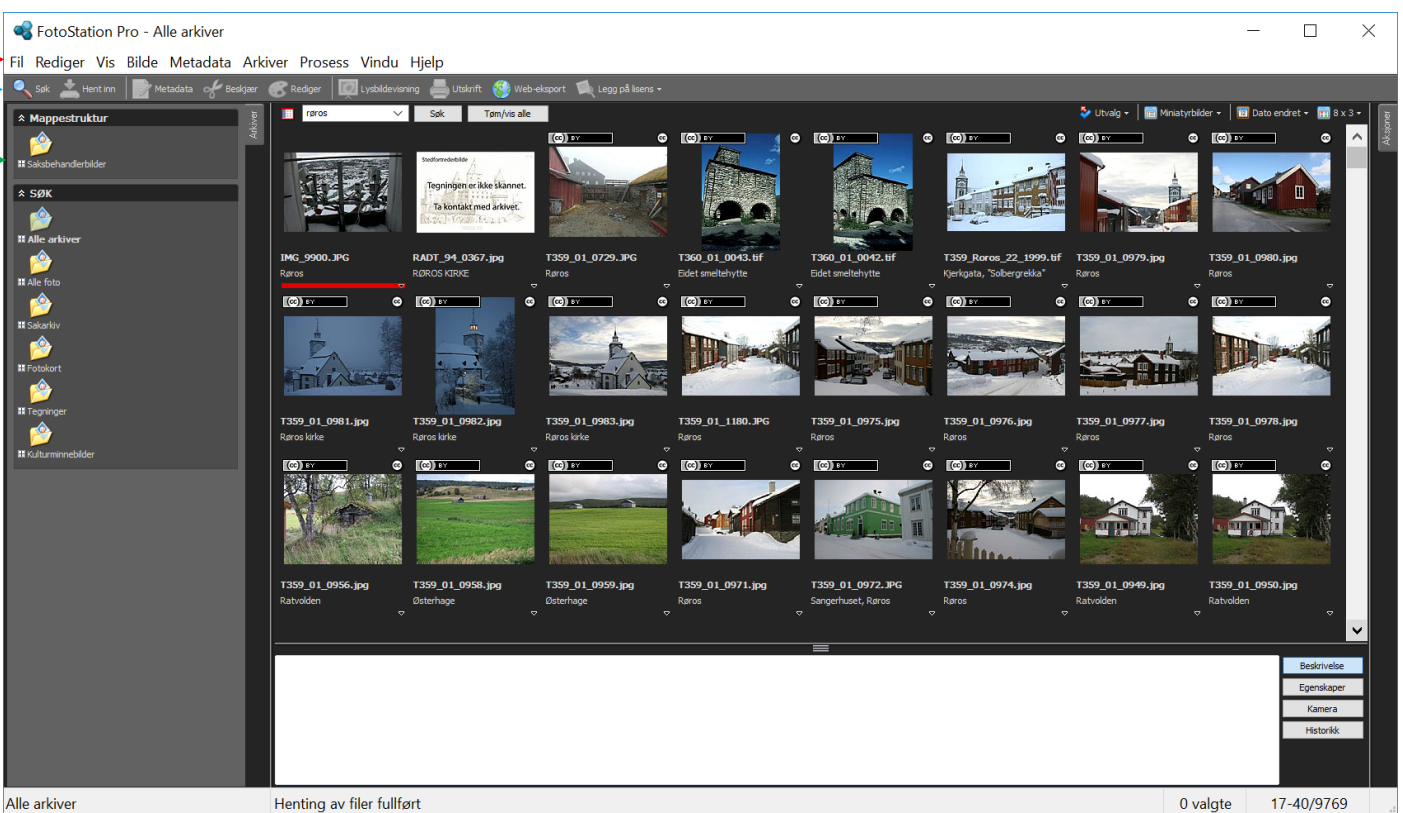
FotoStation Pro - Alle arkiver

Fil Rediger Vis Bilde Metadata Arkiver Prosess Vindu Hjelp

Søk Hent inn Metadata Beskjær Rediger Lysbildevisning Utskrift Web-eksport Legg på lisens

Mappestruktur
Saksbehandlerbilder

SØK
Alle arkiver
Alle foto
Sakarkiv
Fotokort
Tegninger
Kulturminnebilder

Arkiver

røros Søk Tøm/vis alle

Utvalg Miniatyrbilder Dato endret 8 x 3

Aksjoner

IMG_9900.JPG
Røros

Stedfortrederbilde
Tegningen er ikke skannet.
Ta kontakt med arkivet.
RADT_94_0367.jpg
RØROS KIRKE

T359_01_0729.JPG
Røros

T360_01_0043.tif
Eidet smeltehytte

T360_01_0042.tif
Eidet smeltehytte

T359_Roros_22_1999.tif
Kjerkgata, "Solbergrekka"

T359_01_0979.jpg
Røros

T359_01_0980.jpg
Røros

T359_01_0981.jpg
Røros kirke

T359_01_0982.jpg
Røros kirke

T359_01_0983.jpg
Røros kirke

T359_01_1180.JPG
Røros

T359_01_0975.jpg
Røros

T359_01_0976.jpg
Røros

T359_01_0977.jpg
Røros

T359_01_0978.jpg
Røros

T359_01_0956.jpg
Ratvolden

T359_01_0958.jpg
Østerhage

T359_01_0959.jpg
Østerhage

T359_01_0971.jpg
Røros

T359_01_0972.JPG
Sangerhuset, Røros

T359_01_0974.jpg
Røros

T359_01_0949.jpg
Ratvolden

T359_01_0950.jpg
Ratvolden

Beskrivelse
Egenskaper
Kamera
Historikk

Alle arkiver
Henting av filer fullført
0 valgte
17-40/9769